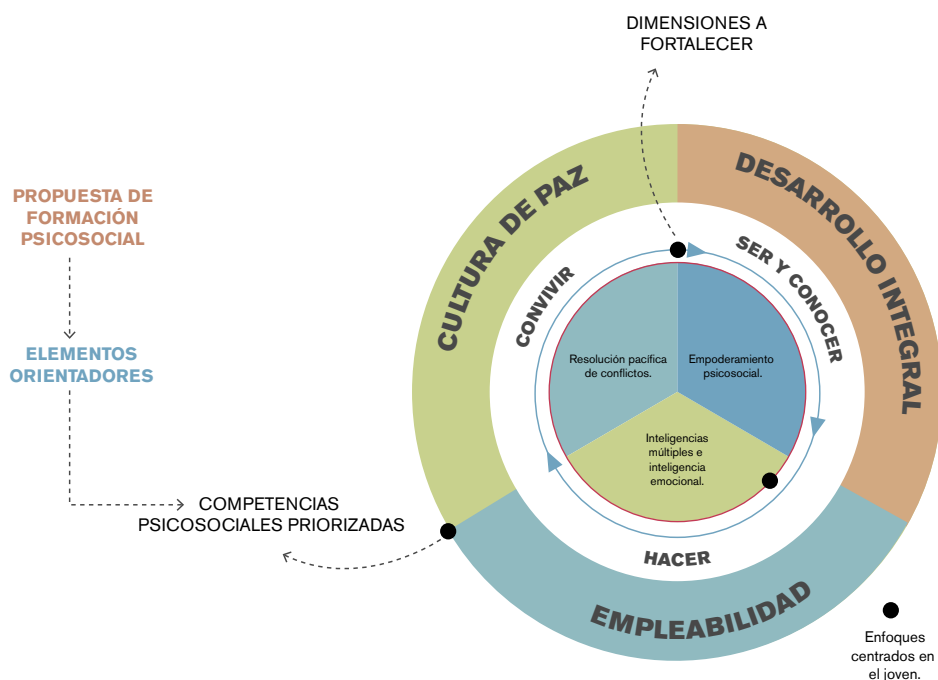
DIMENSIONES A FORTALECER

PROPUESTA DE FORMACIÓN PSICOSOCIAL

ELEMENTOS ORIENTADORES

COMPETENCIAS PSICOSOCIALES PRIORIZADAS

CULTURA DE PAZ

DESARROLLO INTEGRAL

EMPLEABILIDAD

CONVIVIR

SER Y CONOCER

HACER

Resolución pacífica de conflictos.

Empoderamiento psicosocial.

Inteligencias múltiples e inteligencia emocional.

Enfoques centrados en el joven.